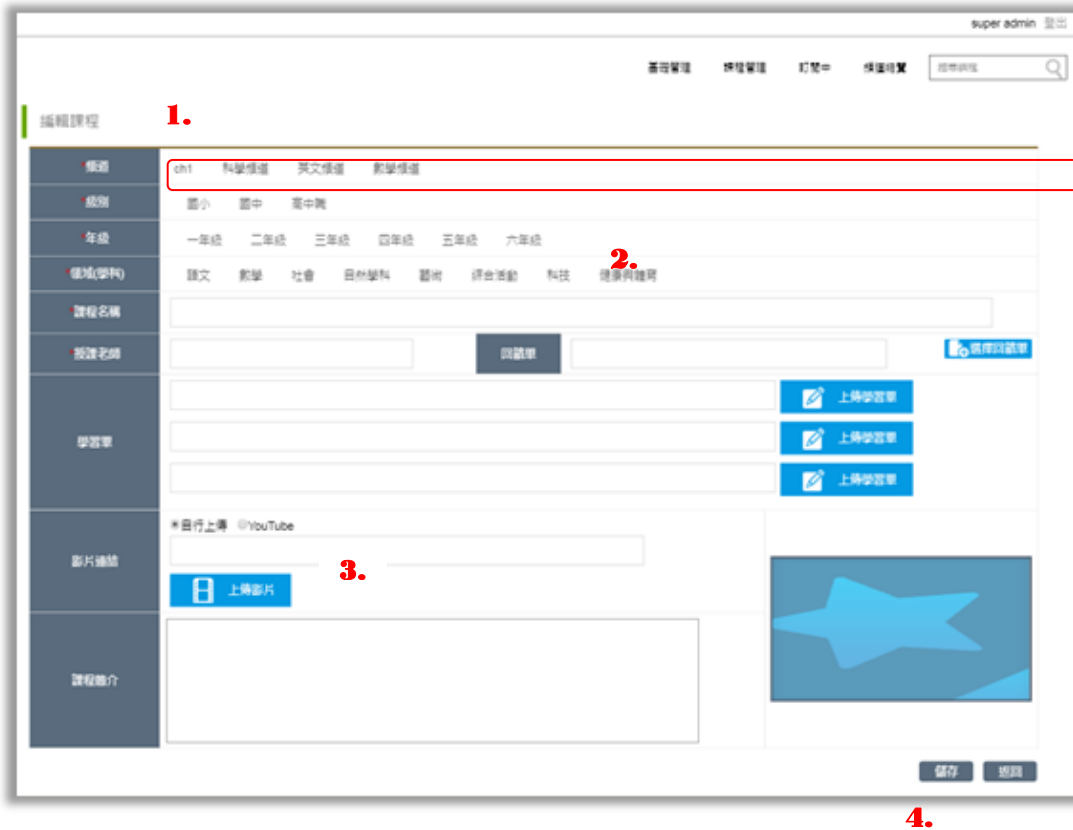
super admin 登出

帳號管理 課程管理 訂閱中 頻道總覽 搜尋課程

編輯課程

1.

| *頻道 | ch1 科學頻道 英文頻道 數學頻道 |
|---|---|
| *級別 | 國小 國中 高中職 |
| *年級 | 一年級 二年級 三年級 四年級 五年級 六年級 |
| *領域(學科) | 語文 數學 社會 自然學科 藝術 綜合活動 科技 健康與體育 |
| *課程名稱 | |
| *授課老師 | 回饋單 選擇回饋單 |
| 學習單 | 上傳學習單 上傳學習單 上傳學習單 |
| 影片連結 | 自行上傳 YouTube 上傳影片 |
| 課程簡介 | |

2.

3.

儲存 返回

4.